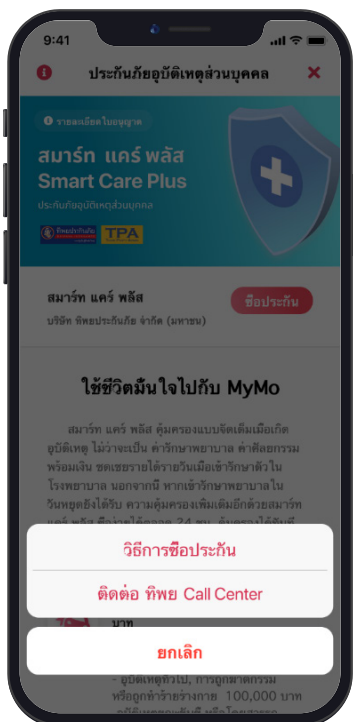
9:41

ประกันภัยอุบัติเหตุส่วนบุคคล

รายละเอียดใบอนุญาต

สมาร์ท แคร์ พลัส
Smart Care Plus
ประกันภัยอุบัติเหตุส่วนบุคคล

TPA

สมาร์ท แคร์ พลัส
บริษัท ทิพยประกันภัย จำกัด (มหาชน)

ซื้อประกัน

ใช้ชีวิตมั่นใจไปกับ MyMo

สมาร์ท แคร์ พลัส คุ้มครองแบบจัดเต็มเมื่อเกิดอุบัติเหตุ ไม่ว่าจะเป็น ค่ารักษาพยาบาล ค่าศัลยกรรม พร้อมเงิน ชดเชยรายได้รายวันเมื่อเข้ารักษาตัวในโรงพยาบาล นอกจากนี้ หากเข้ารักษาพยาบาลในวันหยุดยังได้รับ ความคุ้มครองเพิ่มเติมอีกด้วยสมาร์ท แคร์ พลัส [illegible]

วิธีการซื้อประกัน

ติดต่อ ทิพย Call Center

บาท

ยกเลิก

- อุบัติเหตุทั่วไป, การถูกฆาตกรรม หรือถูกทำร้ายร่างกาย 100,000 บาท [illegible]